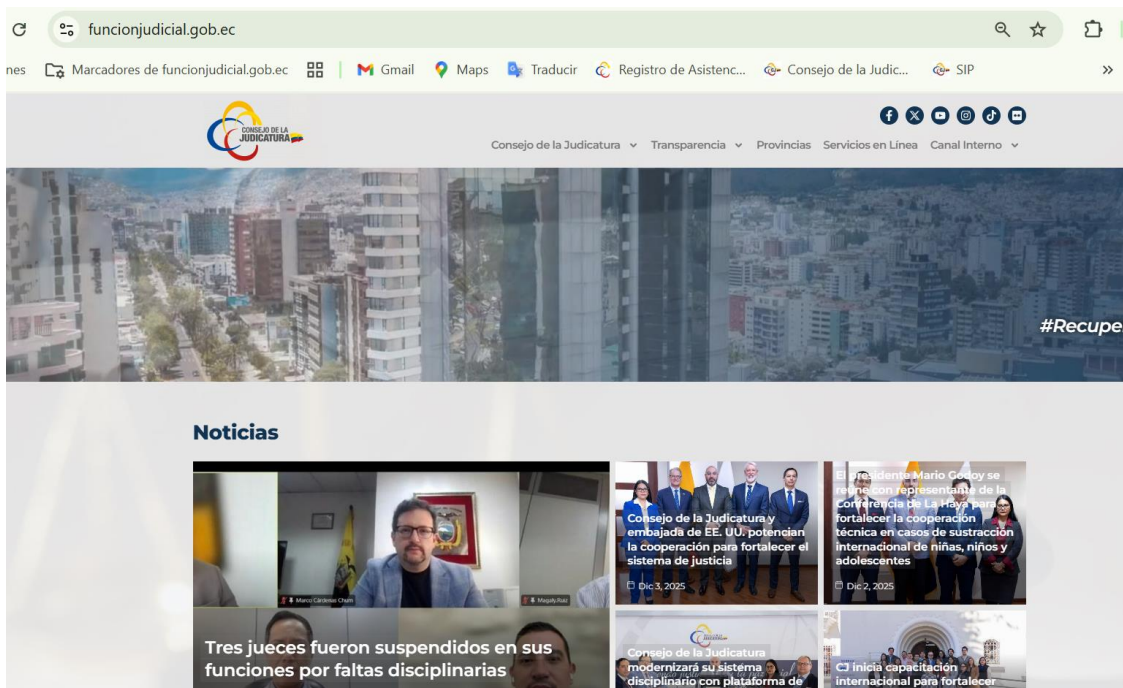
funcionjudicial.gob.ec

nes Marcadores de funcionjudicial.gob.ec | Gmail Maps Traducir Registro de Asistenc... Consejo de la Judic... SIP »

CONSEJO DE LA JUDICATURA

Consejo de la Judicatura Transparencia Provincias Servicios en Línea Canal Interno

#Recupe

Noticias

Marco Cárdenas Chum Magaly Ruiz

Tres jueces fueron suspendidos en sus funciones por faltas disciplinarias

Consejo de la Judicatura y embajada de EE. UU. potencian la cooperación para fortalecer el sistema de justicia

Dic 3, 2025

El presidente Mario Godoy se reúne con representante de la Conferencia de La Haya para fortalecer la cooperación técnica en casos de sustracción internacional de niñas, niños y adolescentes

Dic 2, 2025

Consejo de la Judicatura modernizará su sistema disciplinario con plataforma de

CJ inicia capacitación internacional para fortalecer